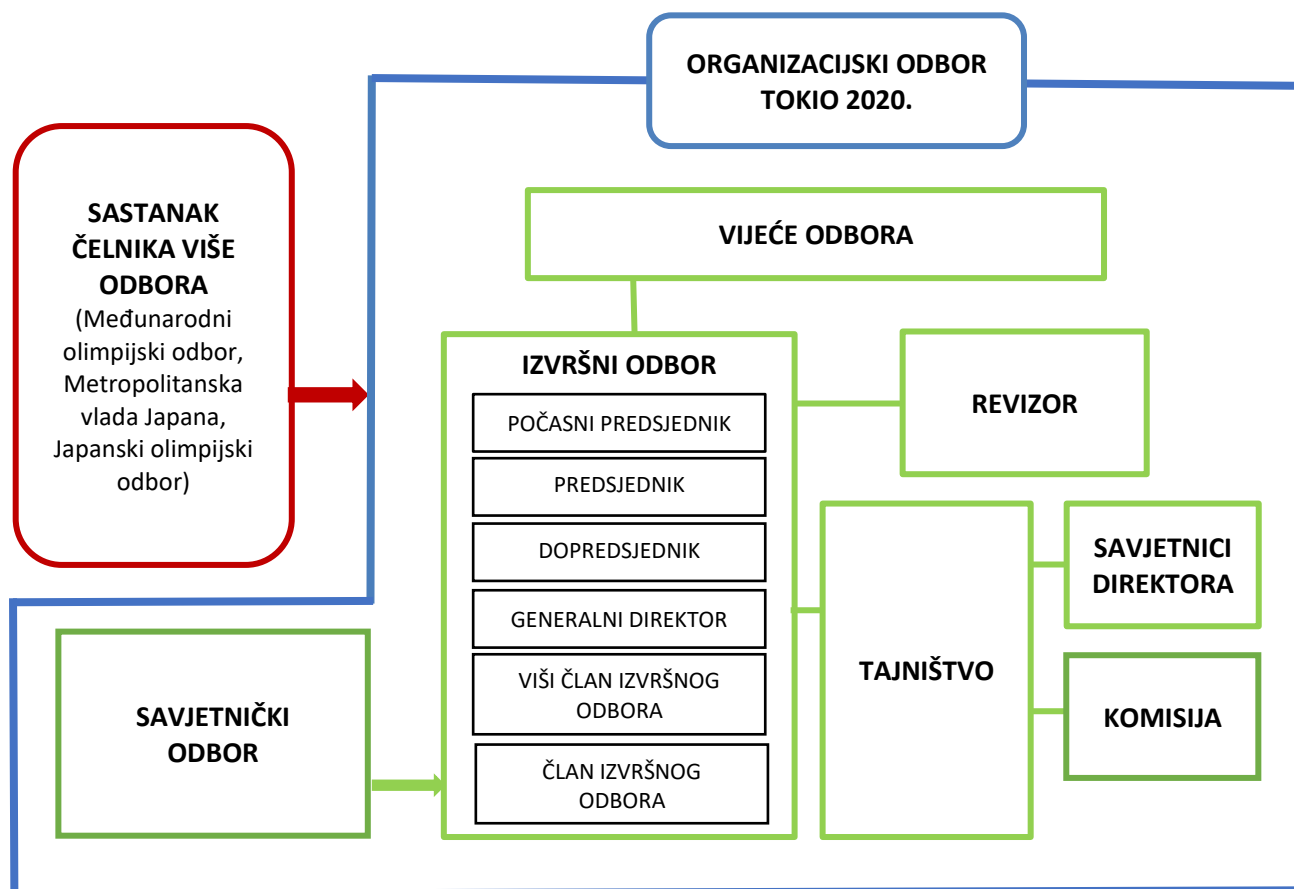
ORGANIZACIJSKI ODBOR TOKIO 2020.

SASTANAK ČELNIKA VIŠE ODBORA
(Međunarodni olimpijski odbor, Metropolitanska vlada Japana, Japanski olimpijski odbor)

VIJEĆE ODBORA

IZVRŠNI ODBOR

POČASNI PREDSJEDNIK

PREDSJEDNIK

DOPREDSJEDNIK

GENERALNI DIREKTOR

VIŠI ČLAN IZVRŠNOG ODBORA

ČLAN IZVRŠNOG ODBORA

REVIZOR

SAVJETNICI DIREKTORA

TAJNIŠTVO

KOMISIJA

SAVJETNIČKI ODBOR